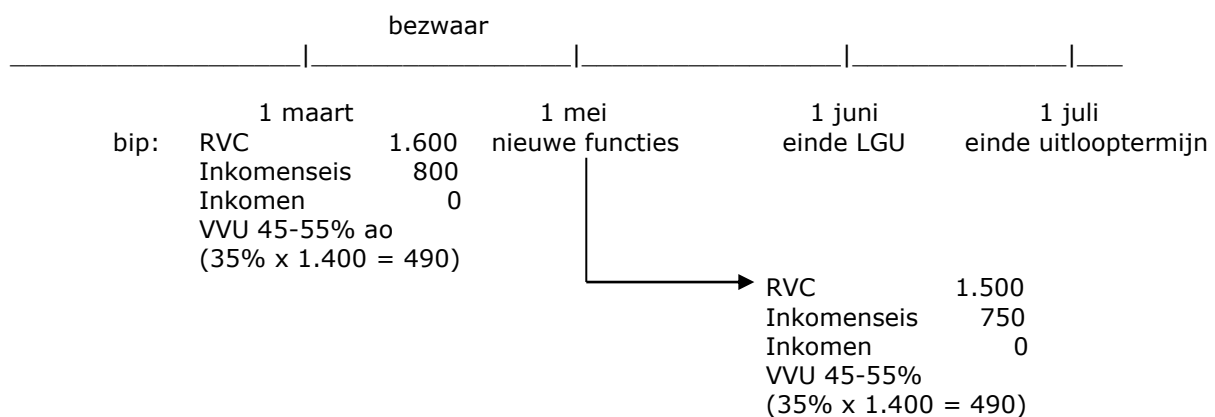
bezwaar

1 maart
bip: RVC 1.600
Inkomenseis 800
Inkomen 0
VVU 45-55% ao
(35% x 1.400 = 490)

1 mei
nieuwe functies

1 juni
einde LGU

1 juli
einde uitlooptermijn

RVC 1.500
Inkomenseis 750
Inkomen 0
VVU 45-55%
(35% x 1.400 = 490)